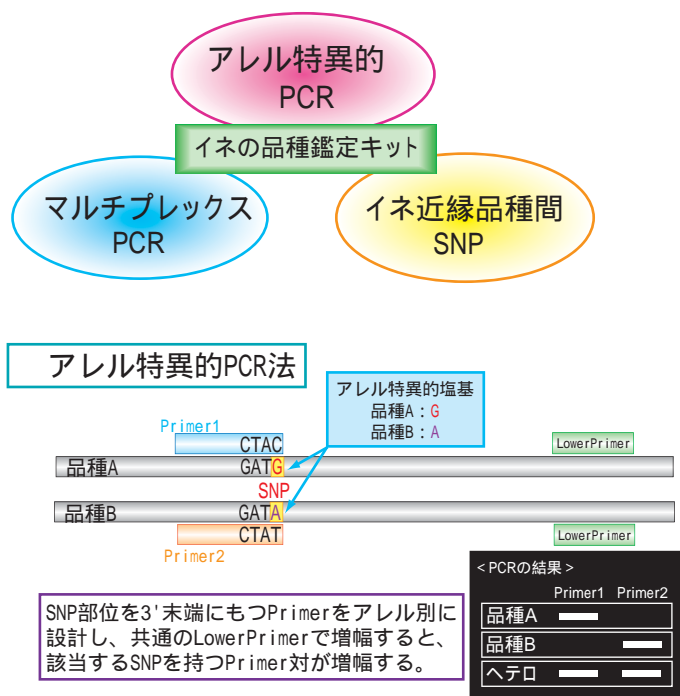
アレル特異的
PCR

イネの品種鑑定キット

マルチプレックス
PCR

イネ近縁品種間
SNP

アレル特異的PCR法

アレル特異的塩基
品種A：G
品種B：A

Primer1
CTAC
品種A
GATG
SNP
品種B
GATA
CTAT
Primer2

LowerPrimer
LowerPrimer

＜PCRの結果＞
Primer1 Primer2
品種A
品種B
ヘテロ

SNP部位を3'末端にもつPrimerをアレル別に設計し、共通のLowerPrimerで増幅すると、該当するSNPを持つPrimer対が増幅する。